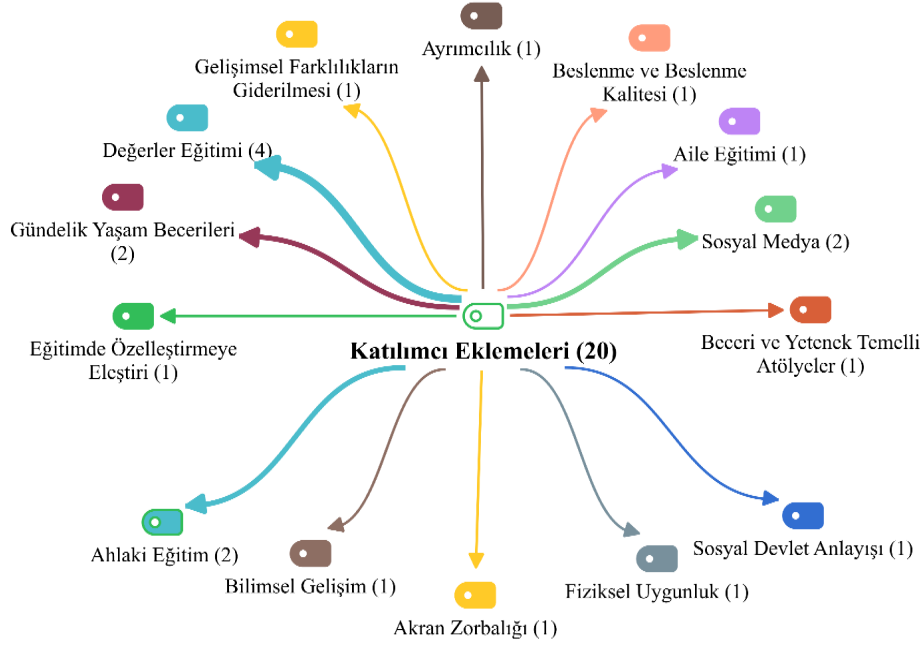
Ayrımcılık (1)

Gelişimsel Farklılıkların Giderilmesi (1)

Beslenme ve Beslenme Kalitesi (1)

Değerler Eğitimi (4)

Aile Eğitimi (1)

Gündelik Yaşam Becerileri (2)

Sosyal Medya (2)

Eğitimde Özelleştirmeye Eleştiri (1)

Katılımcı Eklemeleri (20)

Beceri ve Yetenek Temelli Atölyeler (1)

Ahlaki Eğitim (2)

Bilimsel Gelişim (1)

Akran Zorbalığı (1)

Fiziksel Uygunluk (1)

Sosyal Devlet Anlayışı (1)